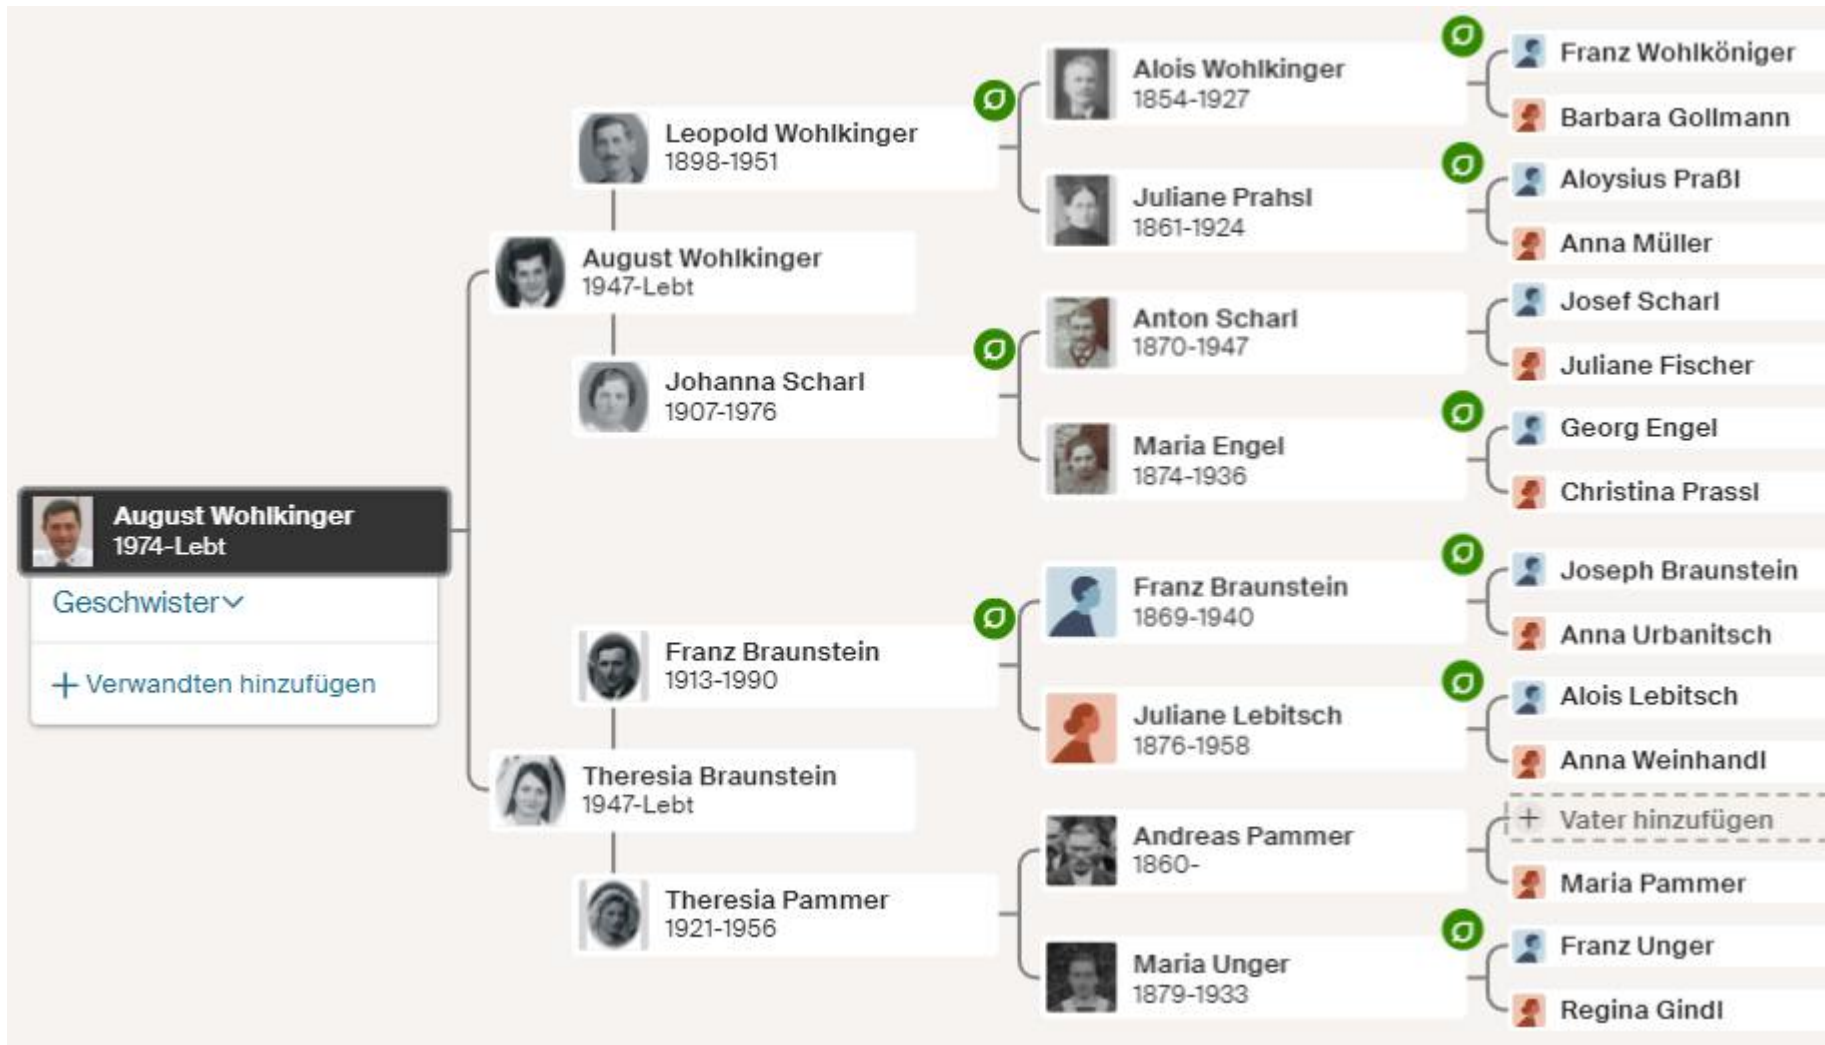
August Wohlkinger
1974-Lebt

Geschwister

+ Verwandten hinzufügen

August Wohlkinger
1947-Lebt

Leopold Wohlkinger
1898-1951

Johanna Scharl
1907-1976

Theresia Braunstein
1947-Lebt

Franz Braunstein
1913-1990

Theresia Pammer
1921-1956

Alois Wohlkinger
1854-1927

Juliane Prahsl
1861-1924

Anton Scharl
1870-1947

Maria Engel
1874-1936

Franz Braunstein
1869-1940

Juliane Lebitsch
1876-1958

Andreas Pammer
1860-

Maria Unger
1879-1933

Franz Wohlköniger

Barbara Gollmann

Aloysius Praßl

Anna Müller

Josef Scharl

Juliane Fischer

Georg Engel

Christina Prassl

Joseph Braunstein

Anna Urbanitsch

Alois Lebitsch

Anna Weinhandl

+ Vater hinzufügen

Maria Pammer

Franz Unger

Regina Gindl